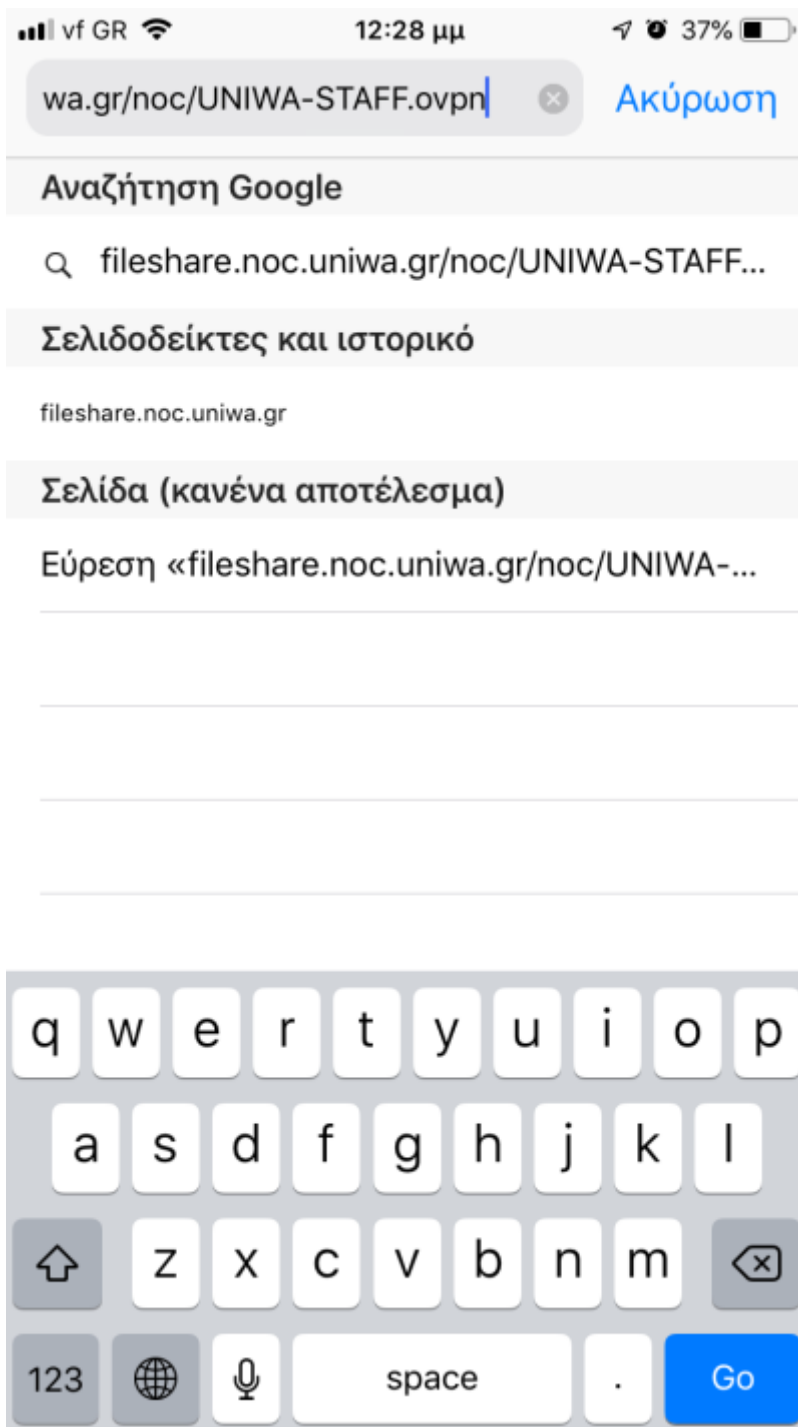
vf GR 12:28 μμ 37%

wa.gr/noc/UNIWA-STAFF.ovpn Ακύρωση

Αναζήτηση Google

fileshare.noc.uniwa.gr/noc/UNIWA-STAFF...

Σελιδοδείκτες και ιστορικό

fileshare.noc.uniwa.gr

Σελίδα (κανένα αποτέλεσμα)

Εύρεση «fileshare.noc.uniwa.gr/noc/UNIWA-...

q w e r t y u i o p
a s d f g h j k l
z x c v b n m
123 space . Go